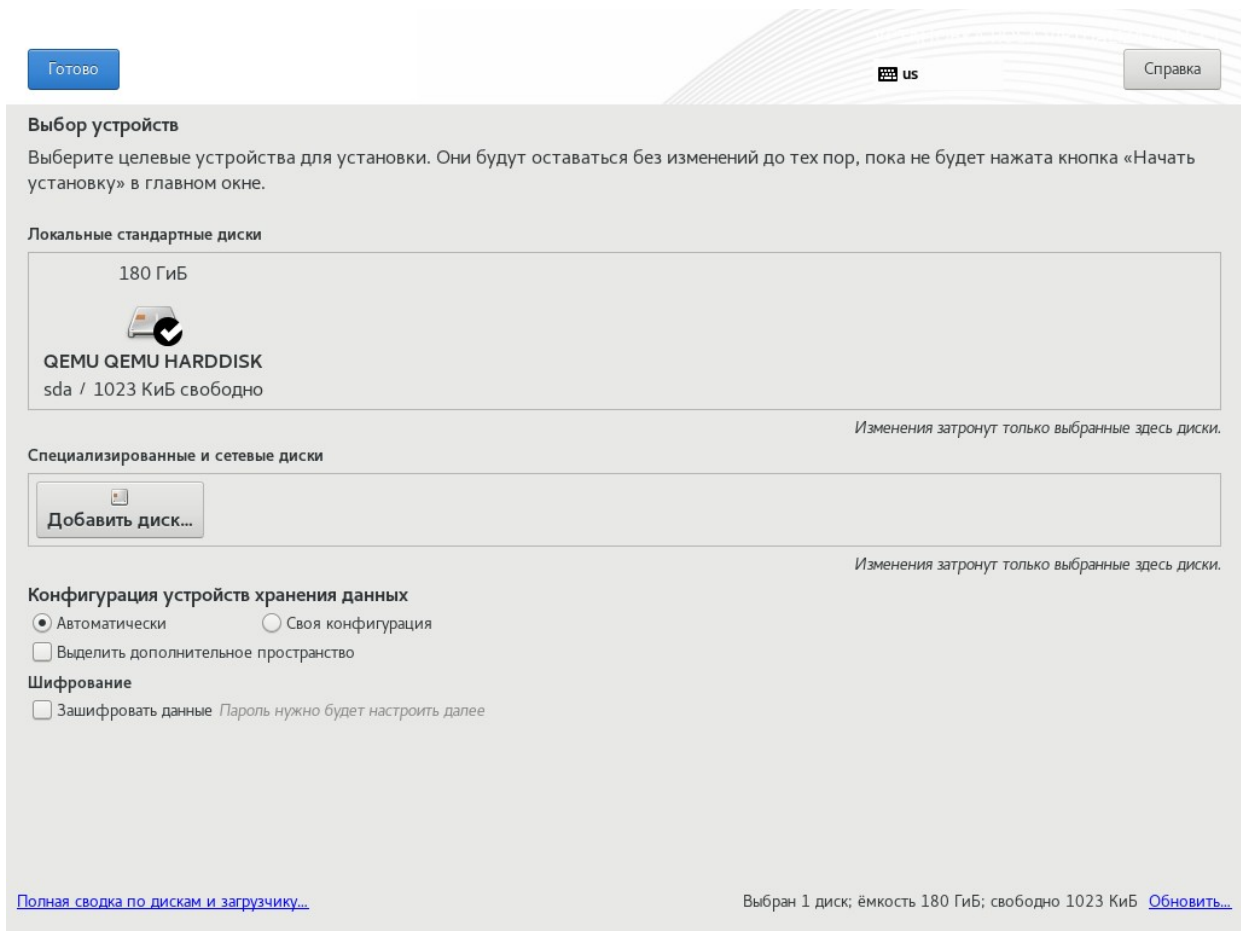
Готово

us

Справка

Выбор устройств

Выберите целевые устройства для установки. Они будут оставаться без изменений до тех пор, пока не будет нажата кнопка «Начать установку» в главном окне.

Локальные стандартные диски

180 ГиБ

QEMU QEMU HARDDISK
sda / 1023 КиБ свободно

Изменения затронут только выбранные здесь диски.

Специализированные и сетевые диски

Добавить диск...

Изменения затронут только выбранные здесь диски.

Конфигурация устройств хранения данных

Автоматически

Своя конфигурация

Выделить дополнительное пространство

Шифрование

Зашифровать данные Пароль нужно будет настроить далее

Полная сводка по дискам и загрузчику...

Выбран 1 диск; ёмкость 180 ГиБ; свободно 1023 КиБ Обновить...